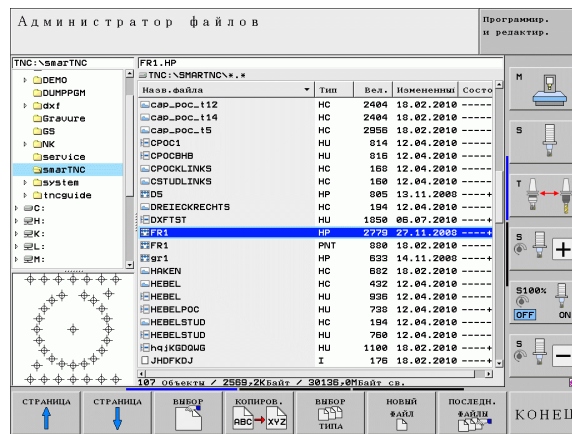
Администратор файлов

Программир. и редактир.

TNC:\smarTNC

DEMO
DUMPPGM
dxf
Gravure
GS
NK
service
smarTNC
system
tncguide
C:
H:
K:
L:
M:

FR1.HP
TNC:\SMARTNC\*.*

| Назв.файла | Тип | Вел. | Измененный | Состо |
|---|---|---|---|---|
| cap_poc_t12 | HC | 2404 | 18.02.2010 | ---- |
| cap_poc_t14 | HC | 2404 | 18.02.2010 | ---- |
| cap_poc_t5 | HC | 2956 | 18.02.2010 | ---- |
| CPOC1 | HU | 814 | 12.04.2010 | ---- |
| CPOCBHB | HU | 816 | 12.04.2010 | ---- |
| CPOCKLINKS | HC | 168 | 12.04.2010 | ---- |
| CSTUDLINKS | HC | 160 | 12.04.2010 | ---- |
| D5 | HP | 805 | 13.11.2008 | ----+ |
| DREIECKRECHTS | HC | 194 | 12.04.2010 | ---- |
| DXFTST | HU | 1850 | 06.07.2010 | ----+ |
| FR1 | HP | 2779 | 27.11.2008 | ----+ |
| FR1 | PNT | 880 | 18.02.2010 | ---- |
| gr1 | HP | 633 | 14.11.2008 | ----+ |
| HAKEN | HC | 682 | 18.02.2010 | ---- |
| HEBEL | HC | 432 | 12.04.2010 | ---- |
| HEBEL | HU | 936 | 12.04.2010 | ---- |
| HEBELPOC | HU | 738 | 12.04.2010 | ----+ |
| HEBELSTUD | HC | 194 | 12.04.2010 | ---- |
| HEBELSTUD | HU | 760 | 12.04.2010 | ---- |
| hqjkGDGWG | HU | 1100 | 18.02.2010 | ---- |
| JHDFKDJ | I | 176 | 18.02.2010 | ---- |

107 Объекты / 2569,2KБайт / 30136,0MБайт св.

M
S
T
S100%
OFF ON
S

СТРАНИЦА
СТРАНИЦА
ВЫБОР
КОПИРОВ. ABC → XYZ
ВЫБОР ТИПА
НОВЫЙ ФАЙЛ
ПОСЛЕДН. ФАЙЛЫ
КОНЕЦ